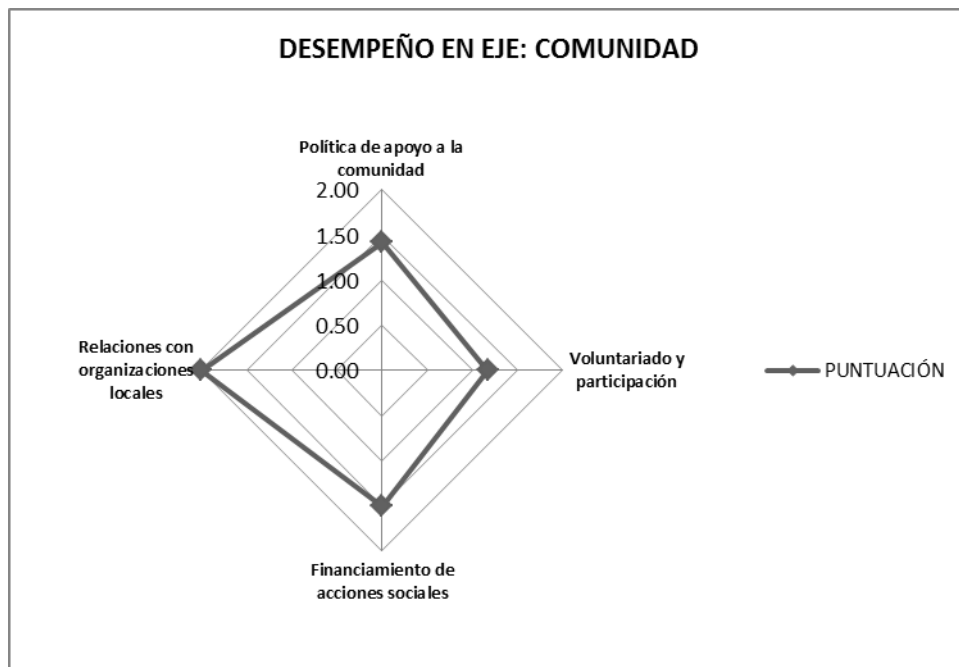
DESEMPEÑO EN EJE: COMUNIDAD

Política de apoyo a la comunidad

2.00
1.50
1.00
0.50
0.00

Voluntariado y participación

Relaciones con organizaciones locales

Financiamiento de acciones sociales

PUNTUACIÓN